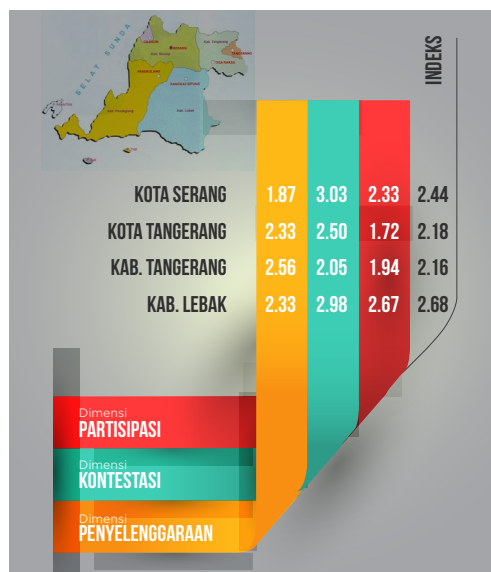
SELAT SUNDA

INDEKS

| | | | | |
|---|---|---|---|---|
| KOTA SERANG | 1.87 | 3.03 | 2.33 | 2.44 |
| KOTA TANGERANG | 2.33 | 2.50 | 1.72 | 2.18 |
| KAB. TANGERANG | 2.56 | 2.05 | 1.94 | 2.16 |
| KAB. LEBAK | 2.33 | 2.98 | 2.67 | 2.68 |

Dimensi
PARTISIPASI

Dimensi
KONTESTASI

Dimensi
PENYELENGGARAAN